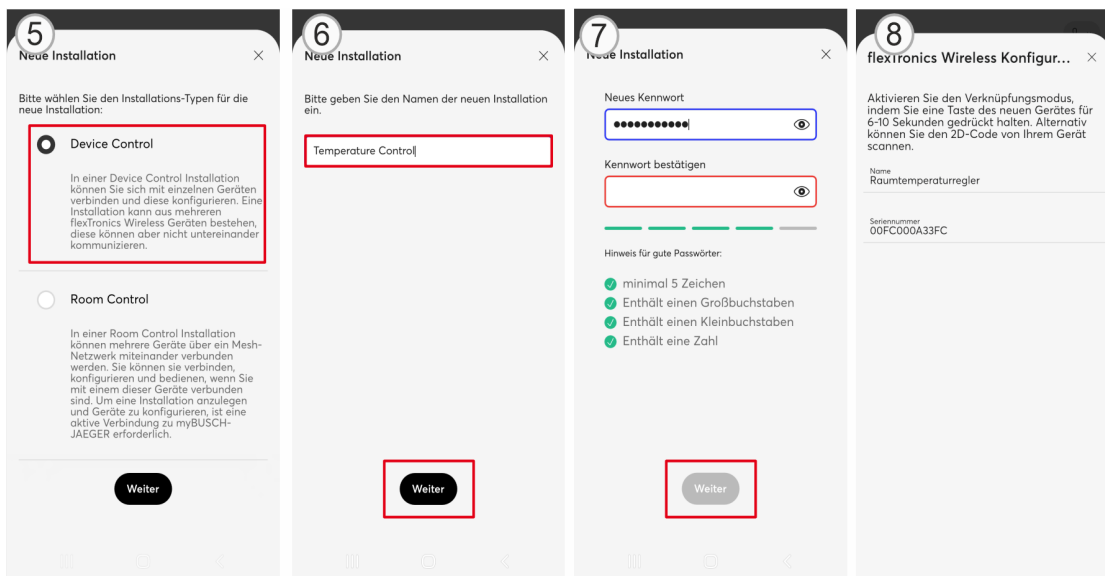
5
Neue Installation ×

Bitte wählen Sie den Installations-Typen für die neue Installation:

Device Control

In einer Device Control Installation können Sie sich mit einzelnen Geräten verbinden und diese konfigurieren. Eine Installation kann aus mehreren flexTronics Wireless Geräten bestehen, diese können aber nicht untereinander kommunizieren.

Room Control

In einer Room Control Installation können mehrere Geräte über ein Mesh-Netzwerk miteinander verbunden werden. Sie können sie verbinden, konfigurieren und bedienen, wenn Sie mit einem dieser Geräte verbunden sind. Um eine Installation anzulegen und Geräte zu konfigurieren, ist eine aktive Verbindung zu myBUSCH-JAEGER erforderlich.

Weiter

6
Neue Installation ×

Bitte geben Sie den Namen der neuen Installation ein.

Temperature Control

Weiter

7
Neue Installation ×

Neues Kennwort

●●●●●●●●●●●

Kennwort bestätigen

Hinweis für gute Passwörter:

minimal 5 Zeichen
Enthält einen Großbuchstaben
Enthält einen Kleinbuchstaben
Enthält eine Zahl

Weiter

8
flexTronics Wireless Konfigur... ×

Aktivieren Sie den Verknüpfungsmodus, indem Sie eine Taste des neuen Gerätes für 6-10 Sekunden gedrückt halten. Alternativ können Sie den 2D-Code von Ihrem Gerät scannen.

Name
Raumtemperaturregler

Seriennummer
00FC000A33FC